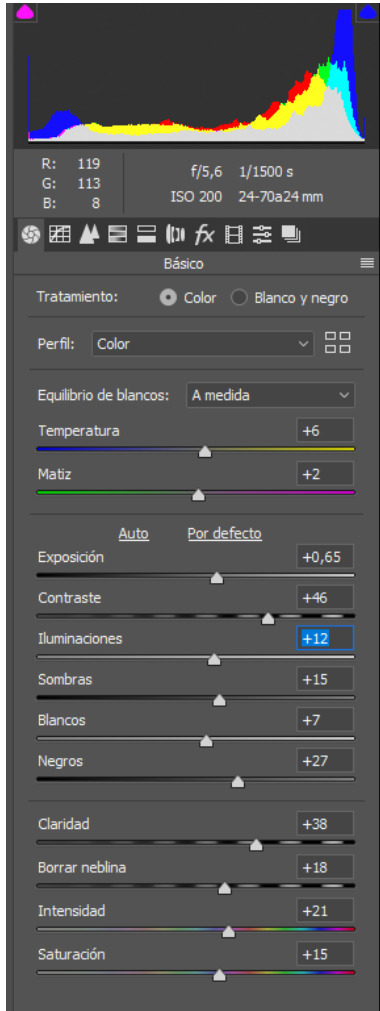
R: 119
G: 113
B: 8

f/5,6 1/1500 s
ISO 200 24-70a24 mm

Básico

Tratamiento: Color Blanco y negro

Perfil: Color

Equilibrio de blancos: A medida

Temperatura +6

Matiz +2

Auto Por defecto

Exposición +0,65

Contraste +46

Iluminaciones +12

Sombras +15

Blancos +7

Negros +27

Claridad +38

Borrar neblina +18

Intensidad +21

Saturación +15